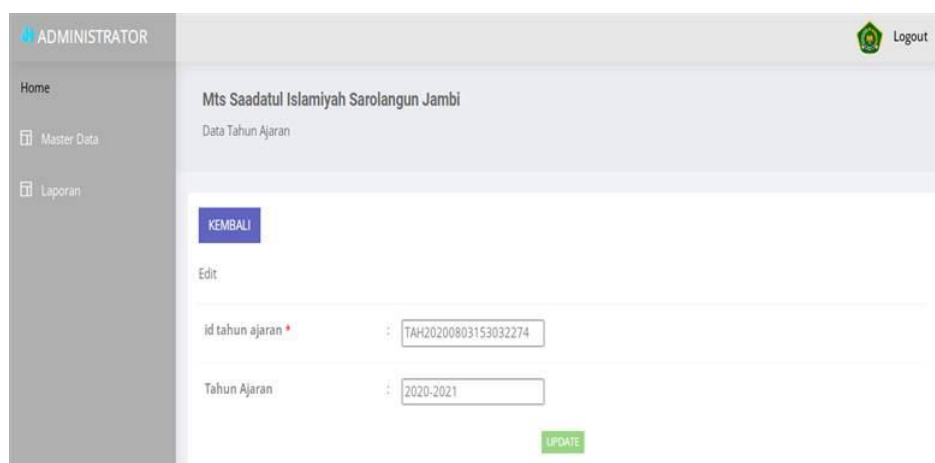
ADMINISTRATOR

Logout

Home

Master Data

Laporan

Mts Saadatul Islamiyah Sarolangun Jambi

Data Tahun Ajaran

KEMBALI

Edit

id tahun ajaran * : TAH20200803153032274

Tahun Ajaran : 2020-2021

UPDATE